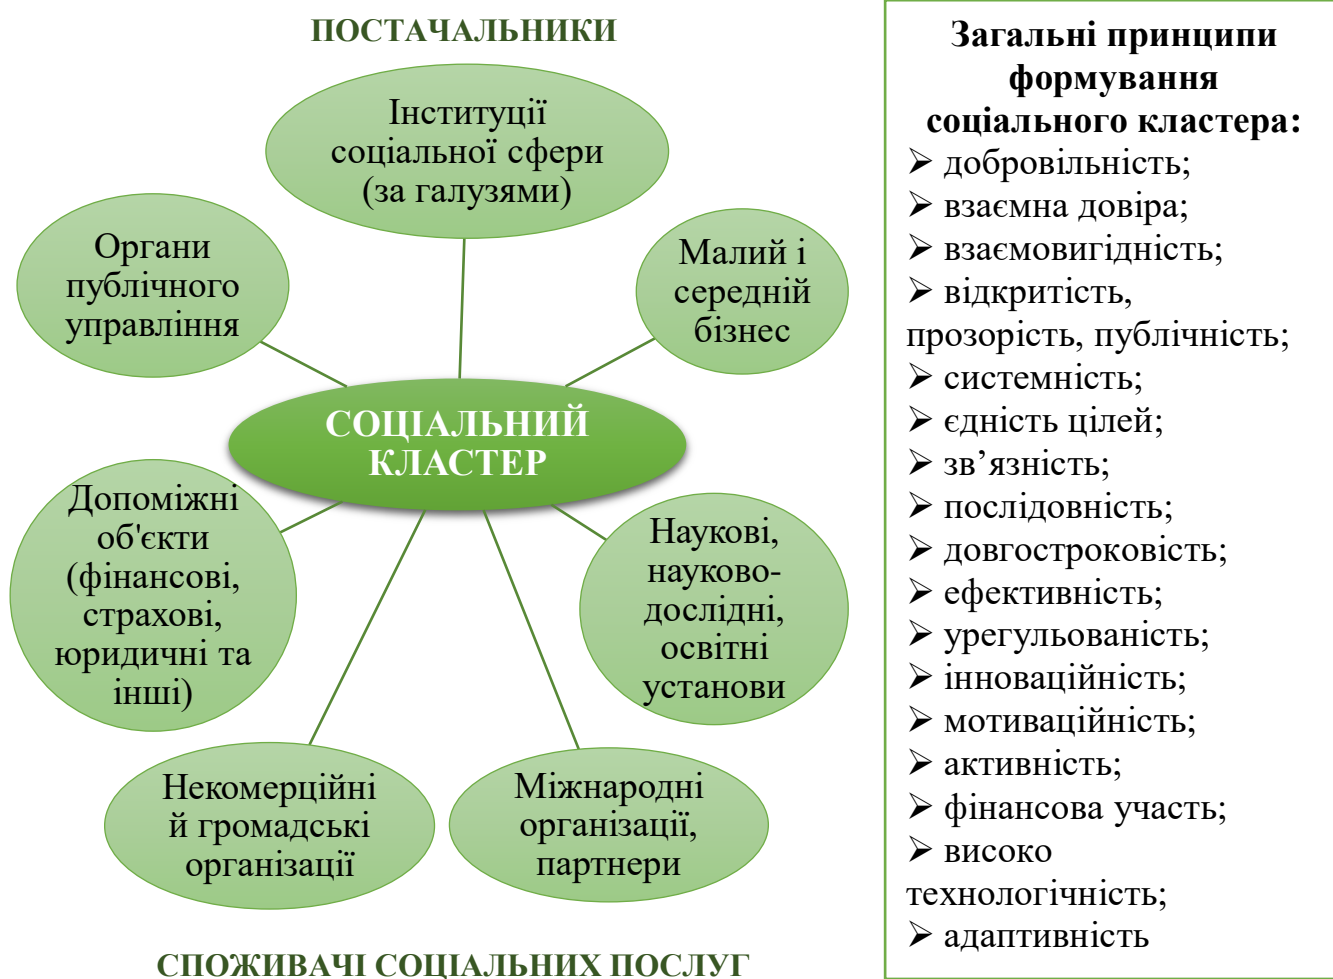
ПОСТАЧАЛЬНИКИ

Інституції соціальної сфери (за галузями)

Органи публічного управління

Малий і середній бізнес

СОЦІАЛЬНИЙ КЛАСТЕР

Допоміжні об'єкти (фінансові, страхові, юридичні та інші)

Наукові, науково-дослідні, освітні установи

Некомерційні й громадські організації

Міжнародні організації, партнери

СПОЖИВАЧІ СОЦІАЛЬНИХ ПОСЛУГ

Загальні принципи формування соціального кластера:
➢ добровільність;
➢ взаємна довіра;
➢ взаємовигідність;
➢ відкритість, прозорість, публічність;
➢ системність;
➢ єдність цілей;
➢ зв’язність;
➢ послідовність;
➢ довгостроковість;
➢ ефективність;
➢ урегульованість;
➢ інноваційність;
➢ мотиваційність;
➢ активність;
➢ фінансова участь;
➢ високо технологічність;
➢ адаптивність